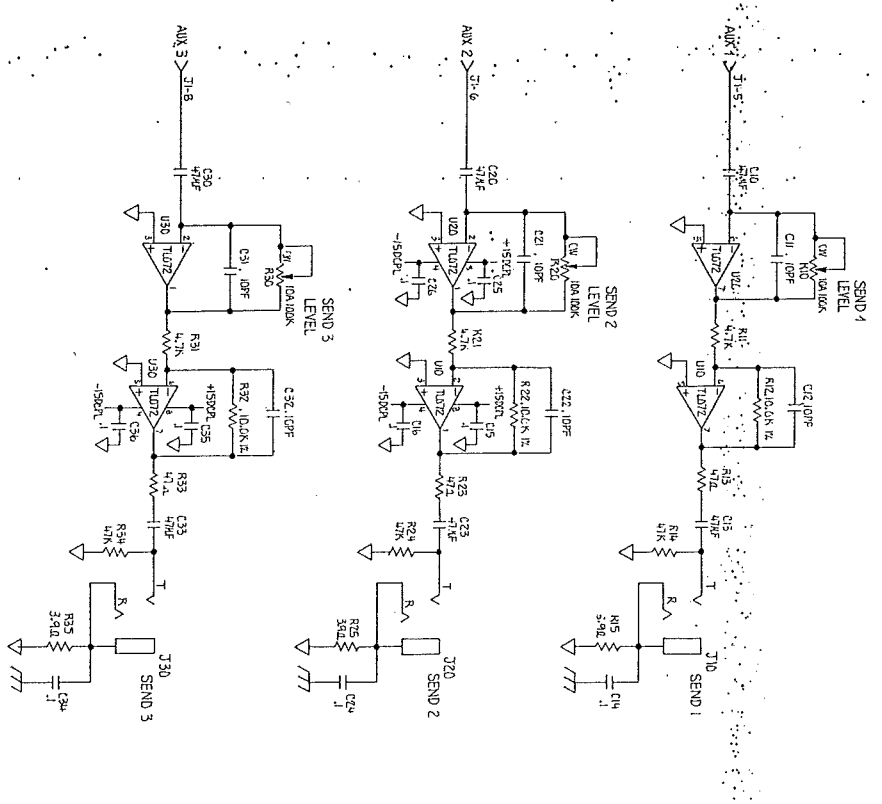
AUX 3
J1-8
C30
47uF
U30
TL072
C31 .10PF
CW
R30
10A 100K
SEND 3
LEVEL
R31
4.7K
U30
TL072
-15DCPL
C36
.1
+15DCPL
C35
R32 .10.0K 1%
C32 .10PF
R33
47Ω
C33
47uF
R34
47K
T
R
R35
3.9Ω
J30
C34
.1
SEND 3

AUX 2
J1-6
C20
47uF
U20
TL072
-15DCPL
C26
.1
+15DCPL
C25
C21 .10PF
CW
R20
10A 100K
SEND 2
LEVEL
R21
4.7K
U10
TL072
-15DCPL
C16
.1
+15DCPL
C15
R22 .10.0K 1%
C22 .10PF
R23
47Ω
C23
47uF
R24
47K
T
R
R25
3.9Ω
J20
C24
.1
SEND 2

AUX 1
J1-5
C10
47uF
U20
TL072
C11 .10PF
CW
R10
10A 100K
SEND 1
LEVEL
R11
4.7K
U10
TL072
R12 10.0K 1%
C12 .10PF
R13
47Ω
C13
47uF
R14
47K
T
R
R15
3.9Ω
J10
C14
.1
SEND 1